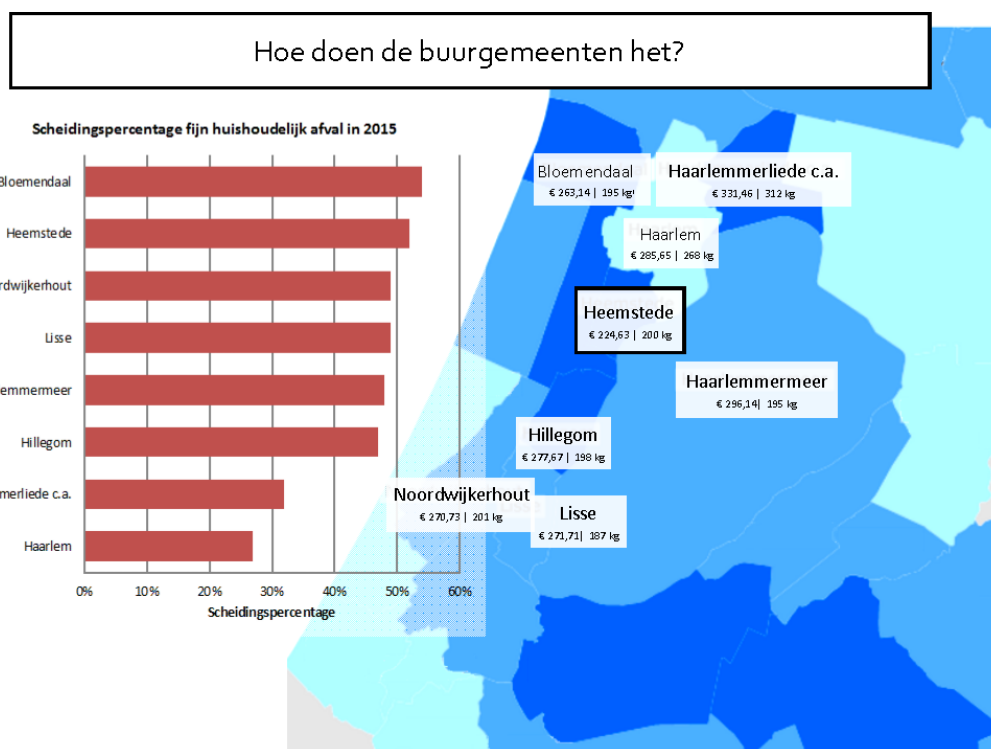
Hoe doen de buurgemeenten het?

Scheidingspercentage fijn huishoudelijk afval in 2015

Bloemendaal
Heemstede
rdwijkerhout
Lisse
emmermeer
Hillegom
merliede c.a.
Haarlem

0%
10%
20%
30%
40%
50%
60%

Scheidingspercentage

Bloemendaal
€ 263,14 | 195 kg

Haarlemmerliede c.a.
€ 331,46 | 312 kg

Haarlem
€ 285,65 | 268 kg

Heemstede
€ 224,63 | 200 kg

Haarlemmermeer
€ 296,14| 195 kg

Hillegom
€ 277,67 | 198 kg

Noordwijkerhout
€ 270,73 | 201 kg

Lisse
€ 271,71| 187 kg